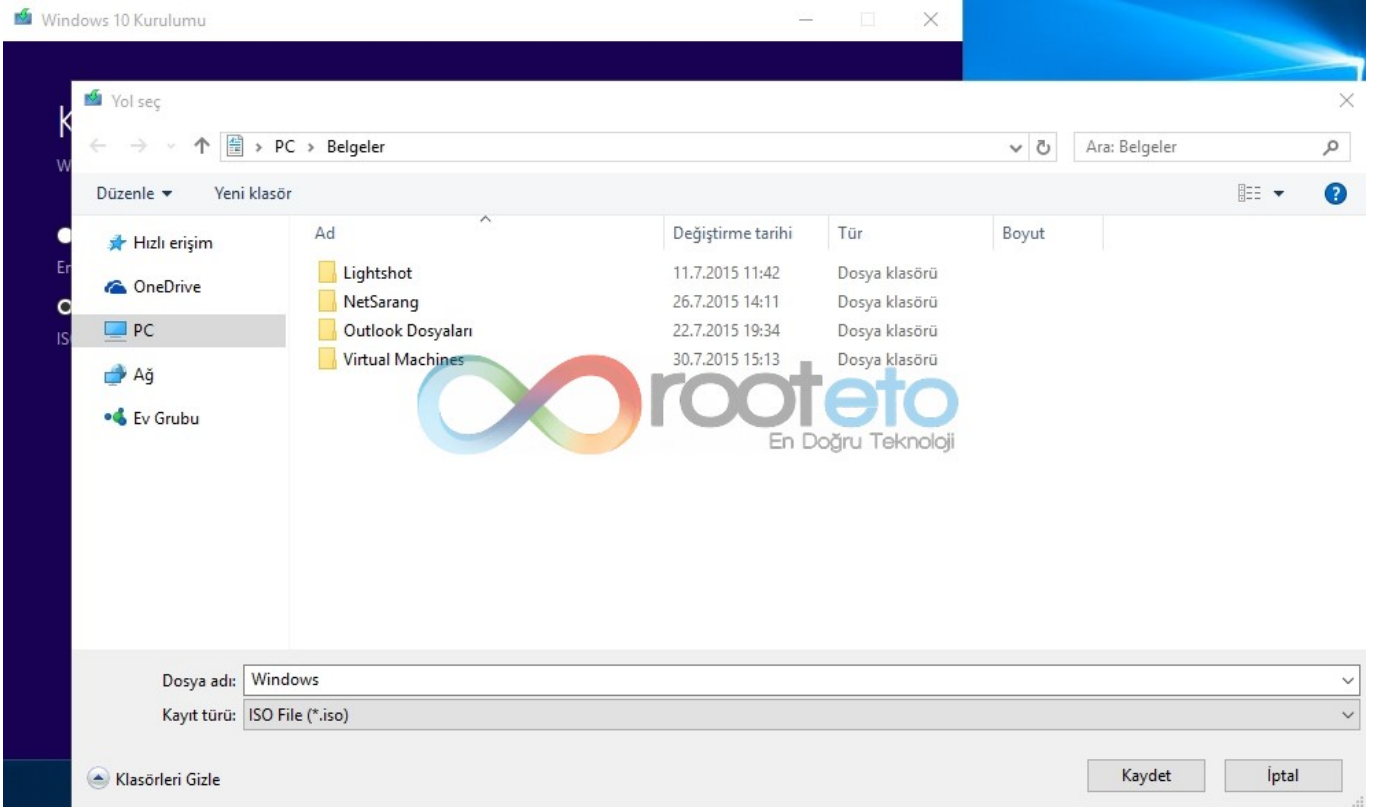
Windows 10 Kurulumu

Yol seç

PC > Belgeler

Ara: Belgeler

Düzenle ▾ Yeni klasör

Hızlı erişim
OneDrive
PC
Ağ
Ev Grubu

| Ad | Değiştirme tarihi | Tür | Boyut |
|---|---|---|---|
| Lightshot | 11.7.2015 11:42 | Dosya klasörü | |
| NetSarang | 26.7.2015 14:11 | Dosya klasörü | |
| Outlook Dosyaları | 22.7.2015 19:34 | Dosya klasörü | |
| Virtual Machines | 30.7.2015 15:13 | Dosya klasörü | |

rooteto
En Doğru Teknoloji

Dosya adı: Windows
Kayıt türü: ISO File (*.iso)

Klasörleri Gizle

Kaydet
İptal